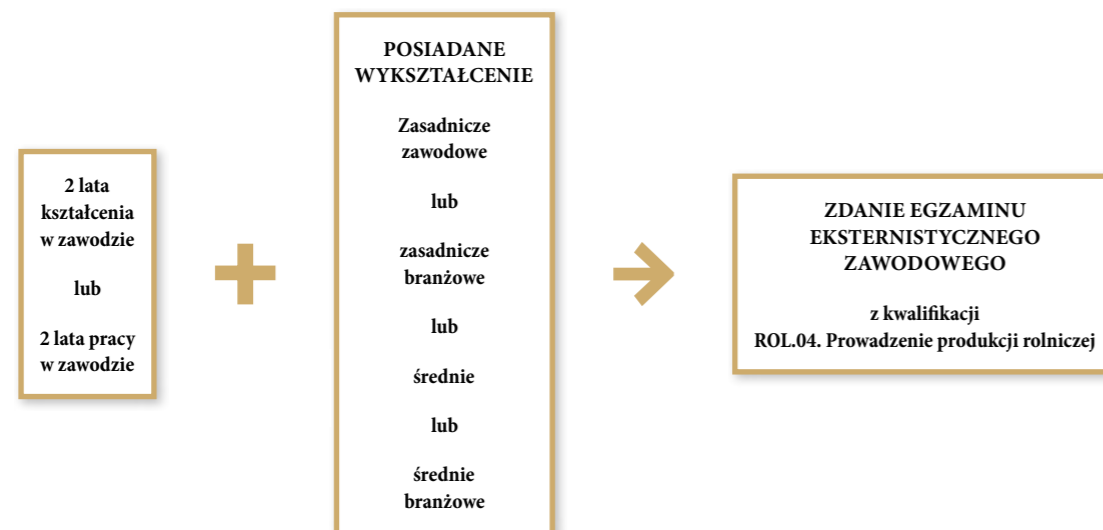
2 lata kształcenia w zawodzie

lub

2 lata pracy w zawodzie

POSIADANE WYKSZTAŁCENIE

Zasadnicze zawodowe

lub

zasadnicze branżowe

lub

średnie

lub

średnie branżowe

ZDANIE EGZAMINU EKSTERNISTYCZNEGO ZAWODOWEGO

z kwalifikacji ROL.04. Prowadzenie produkcji rolniczej